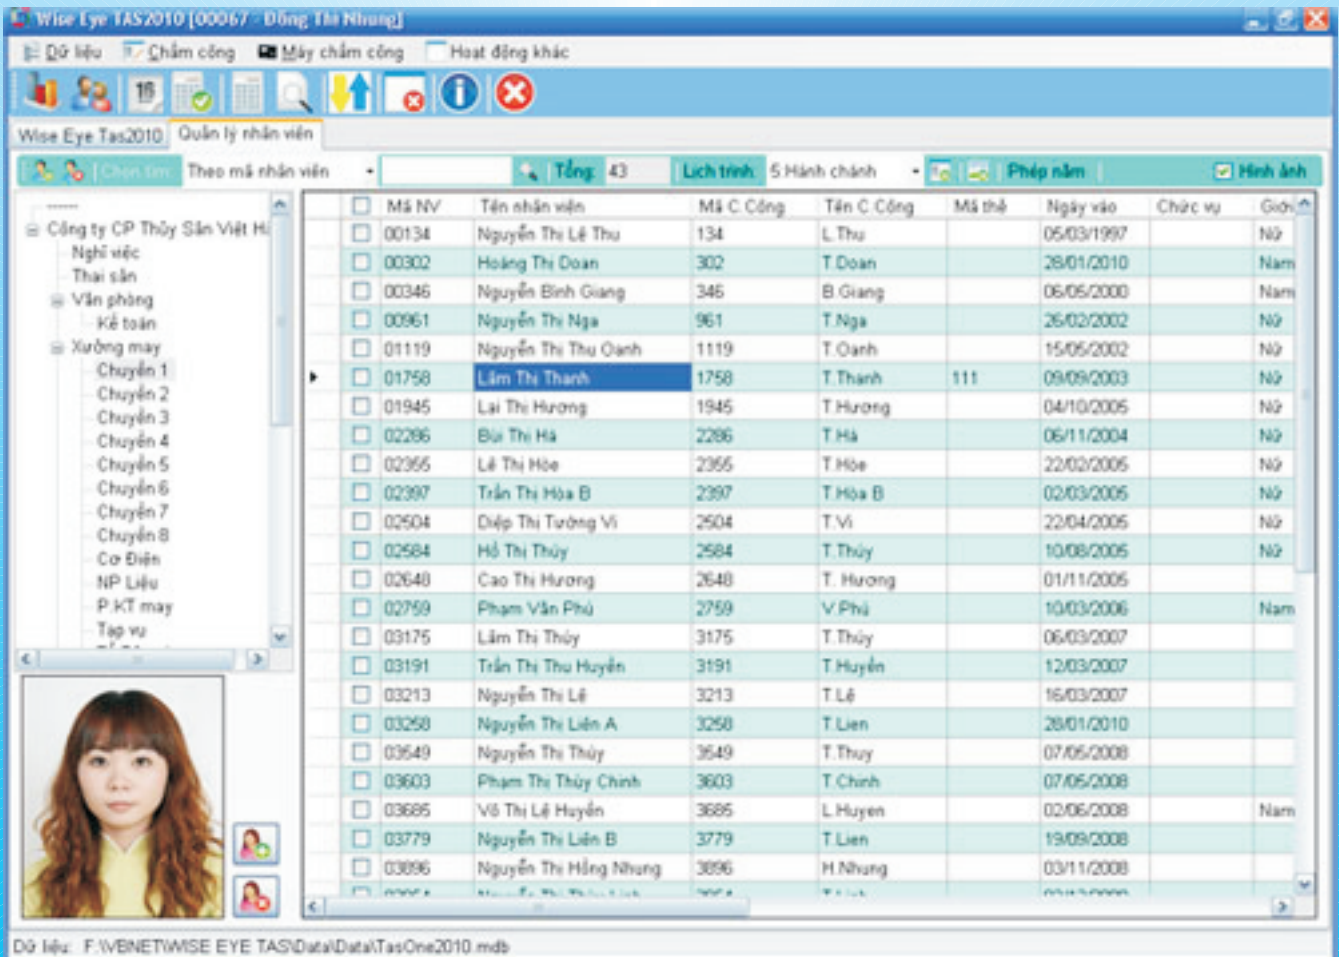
Wise Eye TAS2010 [00067 - Đồng Thị Nhung]

Dữ liệu Chấm công Máy chấm công Hoạt động khác

Wise Eye Tas2010 Quản lý nhân viên

Chọn tìm Theo mã nhân viên Tổng 43 Lịch trình 5 Hành chánh Phép năm Hình ảnh

Công ty CP Thủy Sản Việt Hả
Nghỉ việc
Thai sản
Văn phòng
Kế toán
Xưởng may
Chuyền 1
Chuyền 2
Chuyền 3
Chuyền 4
Chuyền 5
Chuyền 6
Chuyền 7
Chuyền 8
Cơ Điện
NP Liệu
P.KT may
Tạp vụ

| | Mã NV | Tên nhân viên | Mã C.Công | Tên C.Công | Mã thẻ | Ngày vào | Chức vụ | Giới |
|---|---|---|---|---|---|---|---|---|
| | 00134 | Nguyễn Thị Lệ Thu | 134 | L.Thu | | 05/03/1997 | | Nữ |
| | 00302 | Hoàng Thị Doan | 302 | T.Doan | | 28/01/2010 | | Nam |
| | 00346 | Nguyễn Bình Giang | 346 | B.Giang | | 06/05/2000 | | Nam |
| | 00961 | Nguyễn Thị Nga | 961 | T.Nga | | 26/02/2002 | | Nữ |
| | 01119 | Nguyễn Thị Thu Oanh | 1119 | T.Oanh | | 15/05/2002 | | Nữ |
| | 01758 | Lâm Thị Thanh | 1758 | T.Thanh | 111 | 09/09/2003 | | Nữ |
| | 01945 | Lại Thị Hương | 1945 | T.Hương | | 04/10/2005 | | Nữ |
| | 02286 | Bùi Thị Hà | 2286 | T.Hà | | 06/11/2004 | | Nữ |
| | 02355 | Lê Thị Hòe | 2355 | T.Hòe | | 22/02/2005 | | Nữ |
| | 02397 | Trần Thị Hòa B | 2397 | T.Hòa B | | 02/03/2005 | | Nữ |
| | 02504 | Diệp Thị Tường Vi | 2504 | T.Vi | | 22/04/2005 | | Nữ |
| | 02584 | Hồ Thị Thủy | 2584 | T.Thủy | | 10/08/2005 | | Nữ |
| | 02648 | Cao Thị Hương | 2648 | T. Hương | | 01/11/2005 | | |
| | 02759 | Phạm Văn Phú | 2759 | V.Phú | | 10/03/2006 | | Nam |
| | 03175 | Lâm Thị Thủy | 3175 | T.Thủy | | 06/03/2007 | | |
| | 03191 | Trần Thị Thu Huyền | 3191 | T.Huyền | | 12/03/2007 | | |
| | 03213 | Nguyễn Thị Lệ | 3213 | T.Lệ | | 16/03/2007 | | |
| | 03258 | Nguyễn Thị Liên A | 3258 | T.Lien | | 28/01/2010 | | |
| | 03549 | Nguyễn Thị Thủy | 3549 | T.Thuy | | 07/05/2008 | | |
| | 03603 | Phạm Thị Thủy Chinh | 3603 | T.Chinh | | 07/05/2008 | | |
| | 03685 | Võ Thị Lệ Huyền | 3685 | L.Huyen | | 02/06/2008 | | Nam |
| | 03779 | Nguyễn Thị Liên B | 3779 | T.Lien | | 19/09/2008 | | |
| | 03896 | Nguyễn Thị Hồng Nhung | 3896 | H.Nhung | | 03/11/2008 | | |

Dữ liệu: F:\VBNET\WISE EYE TAS\Data\Data\TasOne2010.mdb